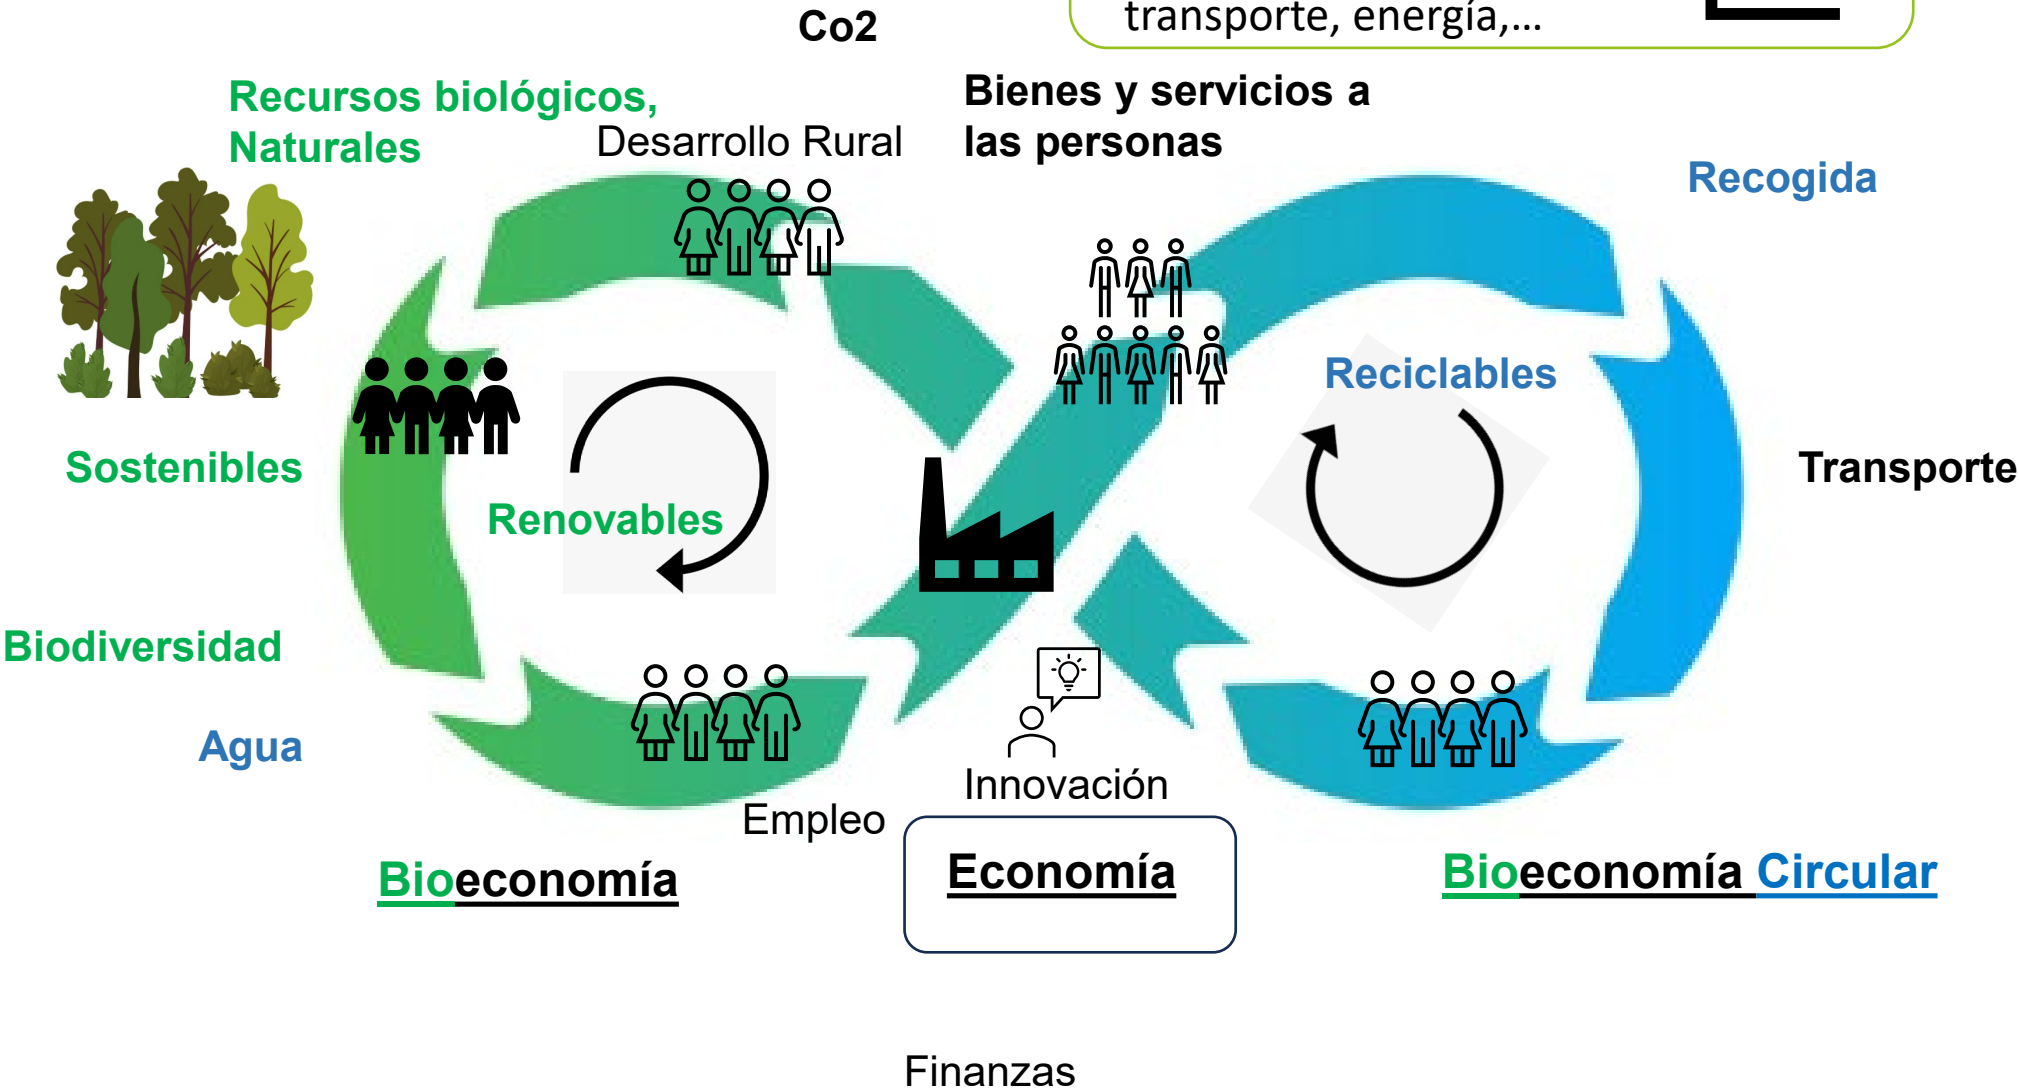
Co2

transporte, energía,...

Recursos biológicos, Naturales

Desarrollo Rural

Bienes y servicios a las personas

Recogida

Reciclables

Sostenibles

Renovables

Transporte

Biodiversidad

Agua

Innovación

Empleo

Bioeconomía

Economía

Bioeconomía Circular

Finanzas